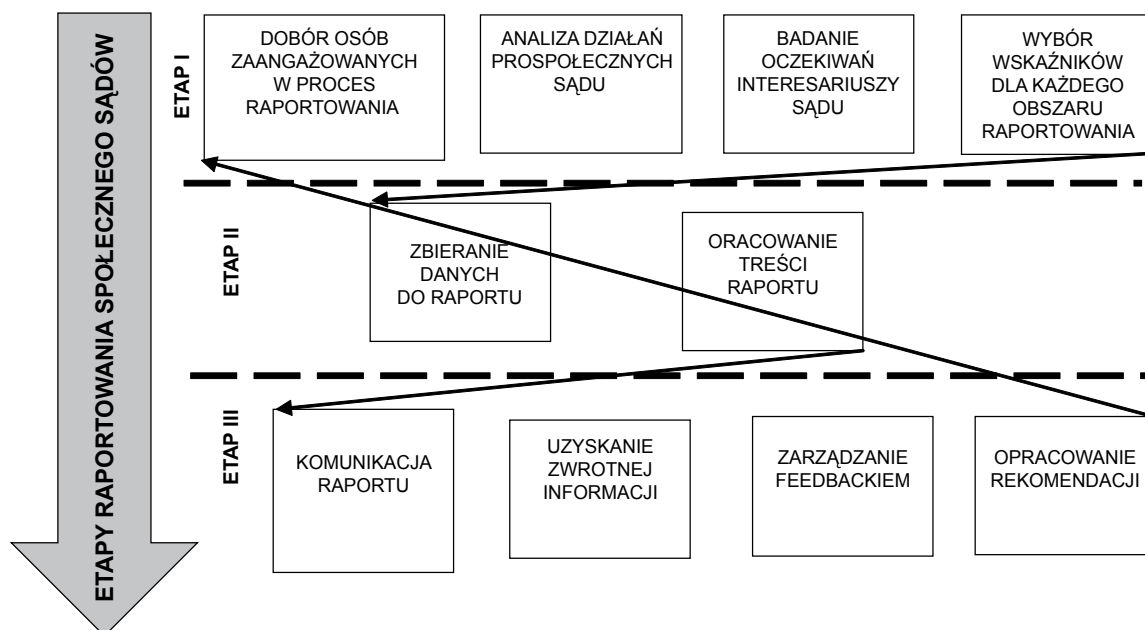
ETAPY RAPORTOWANIA SPOŁECZNEGO SĄDÓW

ETAP I

DOBÓR OSÓB ZAANGAŻOWANYCH W PROCES RAPORTOWANIA

ANALIZA DZIAŁAŃ PROSPOŁECZNYCH SĄDU

BADANIE OCZEKIWAŃ INTERESARIUSZY SĄDU

WYBÓR WSKAŹNIKÓW DLA KAŻDEGO OBSZARU RAPORTOWANIA

ETAP II

ZBIERANIE DANYCH DO RAPORTU

ORACOWANIE TREŚCI RAPORTU

ETAP III

KOMUNIKACJA RAPORTU

UZYSKANIE ZWROTNEJ INFORMACJI

ZARZĄDZANIE FEEDBACKIEM

OPRACOWANIE REKOMENDACJI